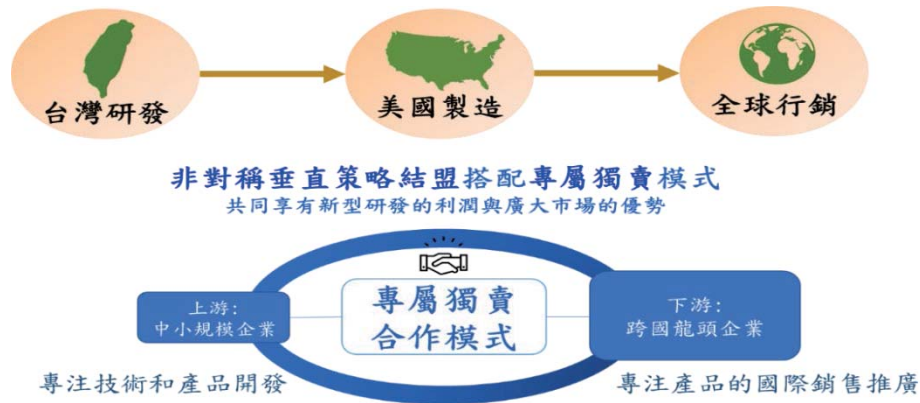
台灣研發

美國製造

全球行銷

非對稱垂直策略結盟搭配專屬獨賣模式

共同享有新型研發的利潤與廣大市場的優勢

上游:
中小規模企業

專屬獨賣
合作模式

下游:
跨國龍頭企業

專注技術和產品開發

專注產品的國際銷售推廣